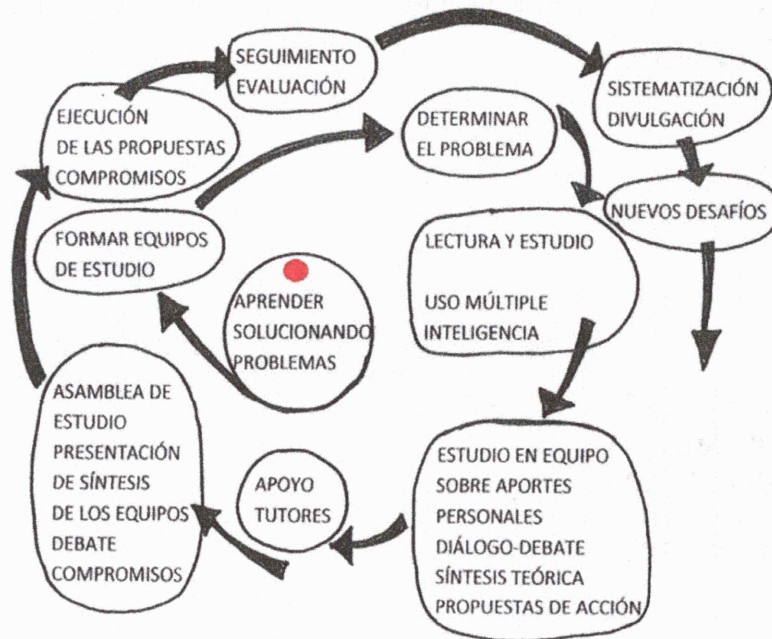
SEGUIMIENTO
EVALUACIÓN

SISTEMATIZACIÓN
DIVULGACIÓN

EJECUCIÓN
DE LAS PROPUESTAS
COMPROMISOS

DETERMINAR
EL PROBLEMA

NUEVOS DESAFÍOS

FORMAR EQUIPOS
DE ESTUDIO

LECTURA Y ESTUDIO

USO MÚLTIPLE
INTELIGENCIA

APRENDER
SOLUCIONANDO
PROBLEMAS

ASAMBLEA DE
ESTUDIO
PRESENTACIÓN
DE SÍNTESIS
DE LOS EQUIPOS
DEBATE
COMPROMISOS

APOYO
TUTORES

ESTUDIO EN EQUIPO
SOBRE APORTES
PERSONALES
DIÁLOGO-DEBATE
SÍNTESIS TEÓRICA
PROPUESTAS DE ACCIÓN